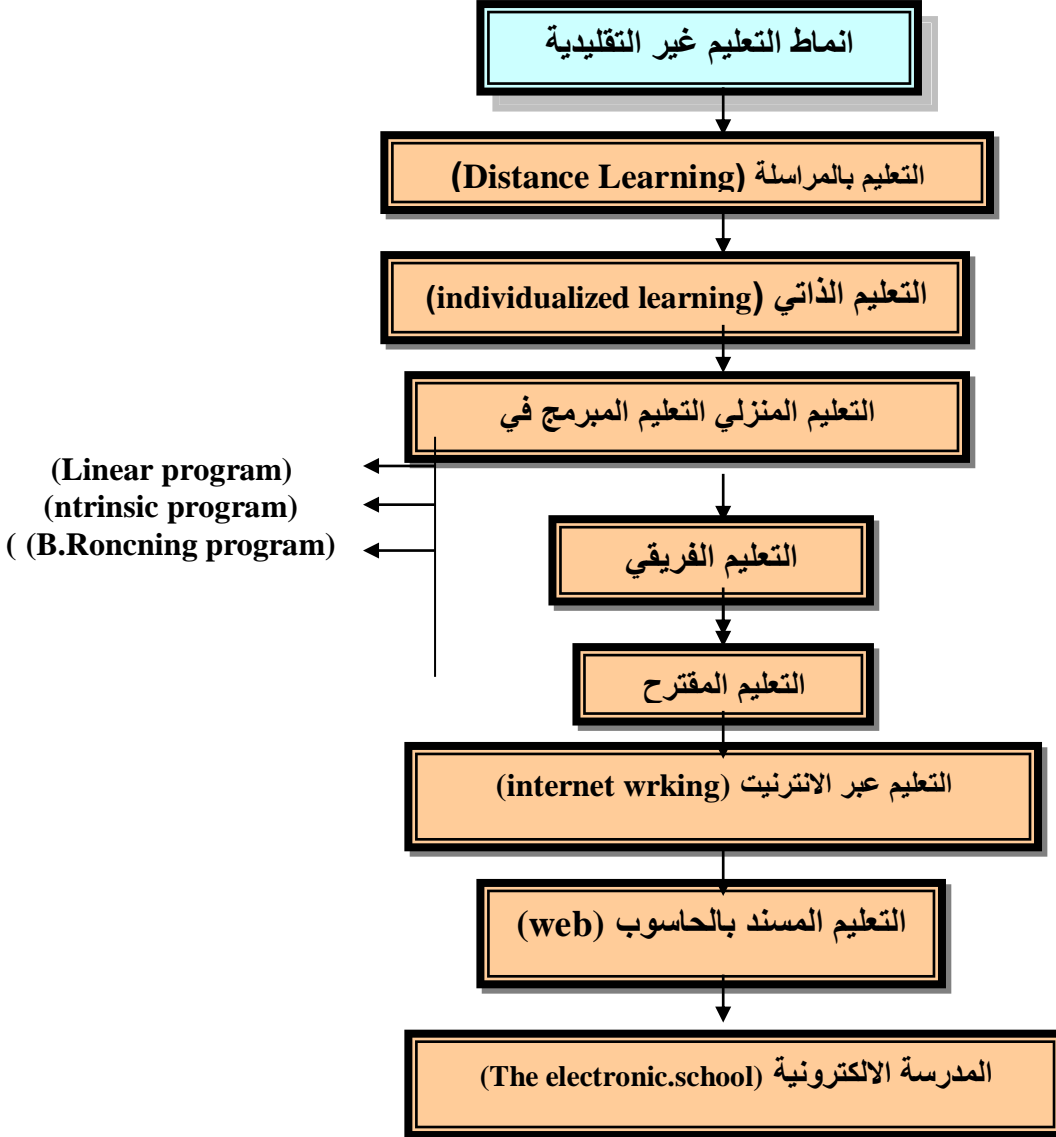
انماط التعليم غير التقليدية

التعليم بالمراسلة (Distance Learning)

التعليم الذاتي (individualized learning)

التعليم المنزلي التعليم المبرمج في

(Linear program)
(ntrinsic program)
( (B.Roncning program)

التعليم الفريقي

التعليم المقترح

التعليم عبر الانترنيت (internet wrking)

التعليم المسند بالحاسوب (web)

المدرسة الالكترونية (The electronic.school)